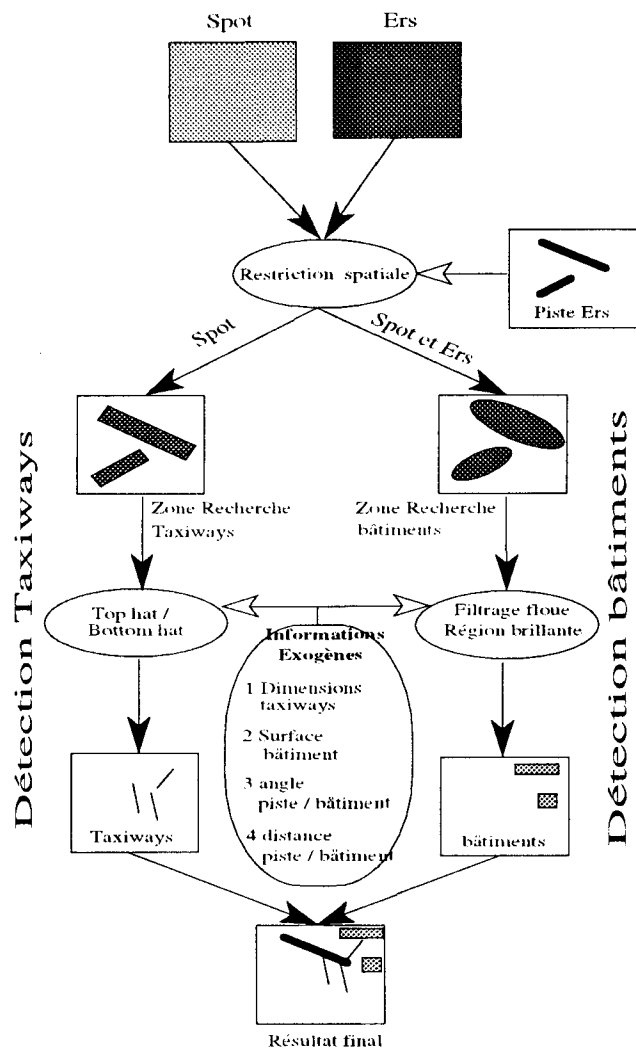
Spot

Ers

Restriction spatiale

Piste Ers

Spot

Spot et Ers

Détection Taxiways

Détection bâtiments

Zone Recherche Taxiways

Zone Recherche bâtiments

Top hat / Bottom hat

Informations Exogènes

1 Dimensions taxiways

2 Surface bâtiment

3 angle piste / bâtiment

4 distance piste / bâtiment

Filtrage floue Région brillante

Taxiways

bâtiments

Résultat final